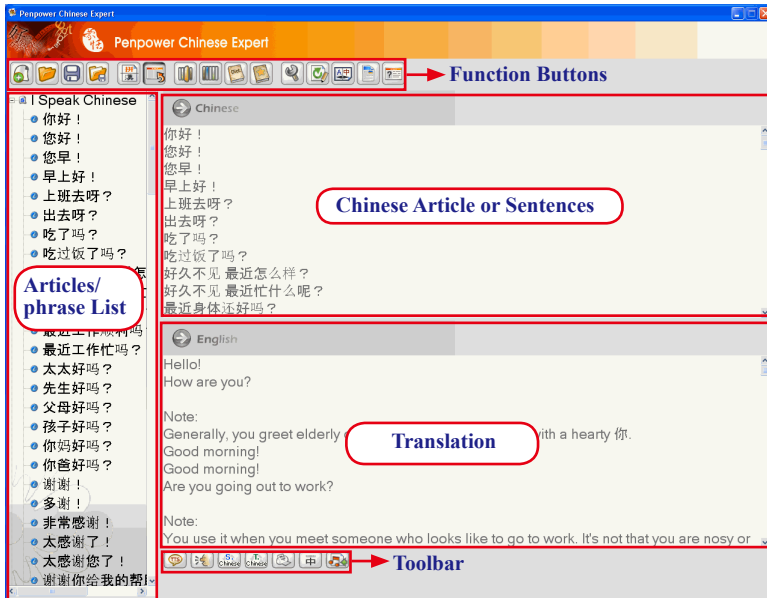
Penpower Chinese Expert

Penpower Chinese Expert

Function Buttons

I Speak Chinese
你好！
您好！
您早！
早上好！
上班去呀？
出去呀？
吃了吗？
吃过饭了吗？

Articles/ phrase List

最近工作顺利吗
最近工作忙吗？
太太好吗？
先生好吗？
父母好吗？
孩子好吗？
你妈好吗？
你爸好吗？
谢谢！
多谢！
非常感谢！
太感谢了！
太感谢您了！
谢谢你给我的帮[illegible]

Chinese

你好！
您好！
您早！
早上好！
上班去呀？
出去呀？
吃了吗？
吃过饭了吗？
好久不见 最近怎么样？
好久不见 最近忙什么呢？
最近身体还好吗？

Chinese Article or Sentences

English

Hello!
How are you?

Note:
Generally, you greet elderly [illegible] with a hearty 你.
Good morning!
Good morning!
Are you going out to work?

Translation

Note:
You use it when you meet someone who looks like to go to work. It's not that you are nosy or

Chinese Chinese 中

Toolbar